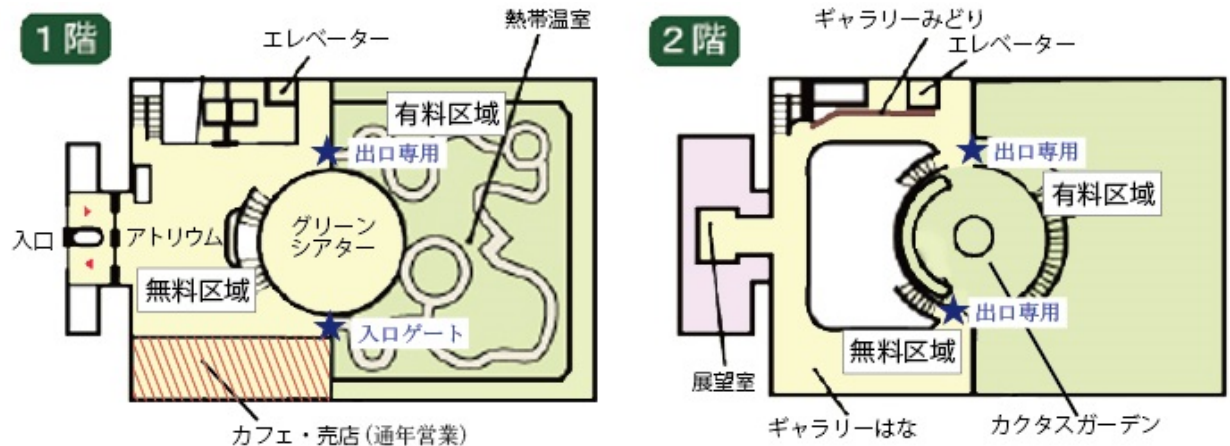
1階

エレベーター

熱帯温室

有料区域

出口専用

グリーンシアター

入口

アトリウム

無料区域

入口ゲート

カフェ・売店（通年営業）

2階

ギャラリーみどり

エレベーター

出口専用

有料区域

出口専用

無料区域

展望室

ギャラリーはな

カクタスガーデン